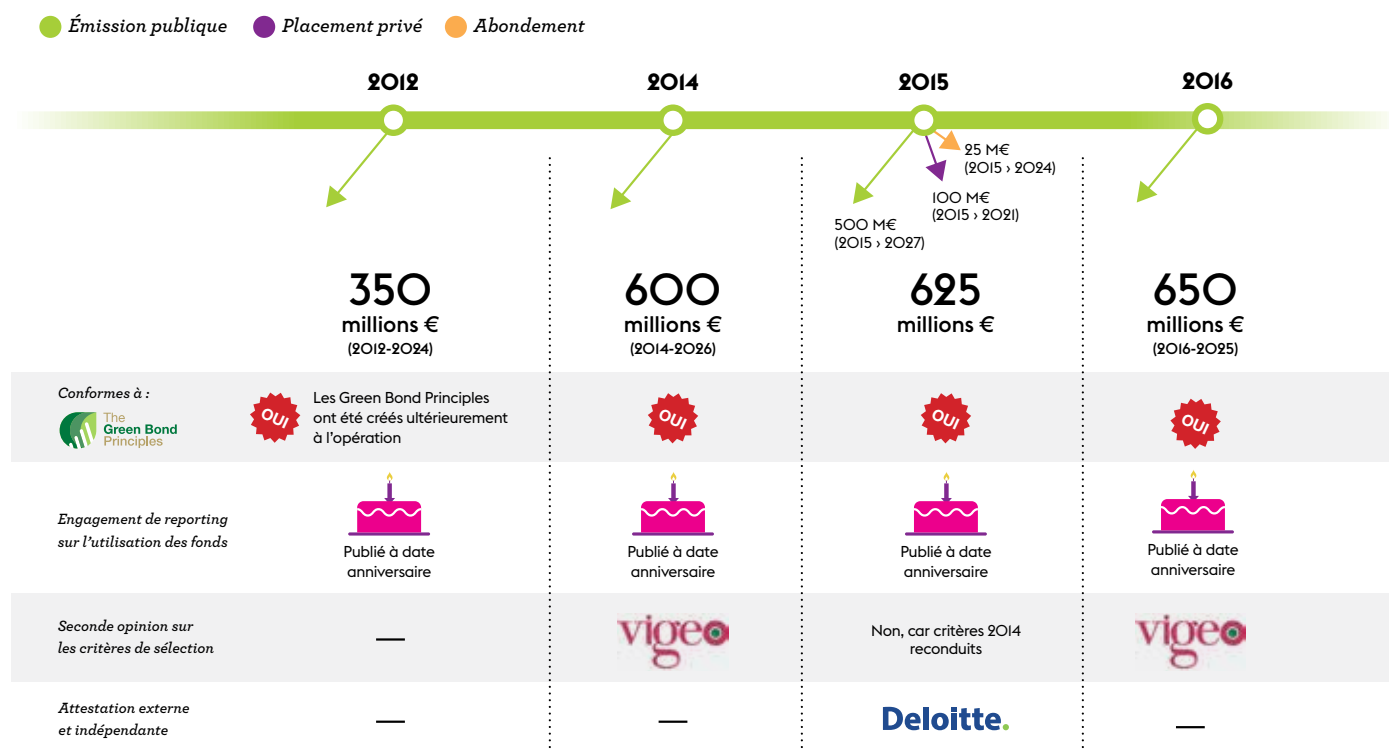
Émission publique Placement privé Abondement

2012 2014 2015 2016

25 M€ (2015 › 2024)

100 M€ (2015 › 2021)

500 M€ (2015 › 2027)

| | 2012 | 2014 | 2015 | 2016 |
|---|---|---|---|---|
| | 350 millions € (2012-2024) | 600 millions € (2014-2026) | 625 millions € | 650 millions € (2016-2025) |
| Conformes à : The Green Bond Principles | OUI Les Green Bond Principles ont été créés ultérieurement à l'opération | OUI | OUI | OUI |
| Engagement de reporting sur l'utilisation des fonds | Publié à date anniversaire | Publié à date anniversaire | Publié à date anniversaire | Publié à date anniversaire |
| Seconde opinion sur les critères de sélection | — | vigeo | Non, car critères 2014 reconduits | vigeo |
| Attestation externe et indépendante | — | — | Deloitte. | — |